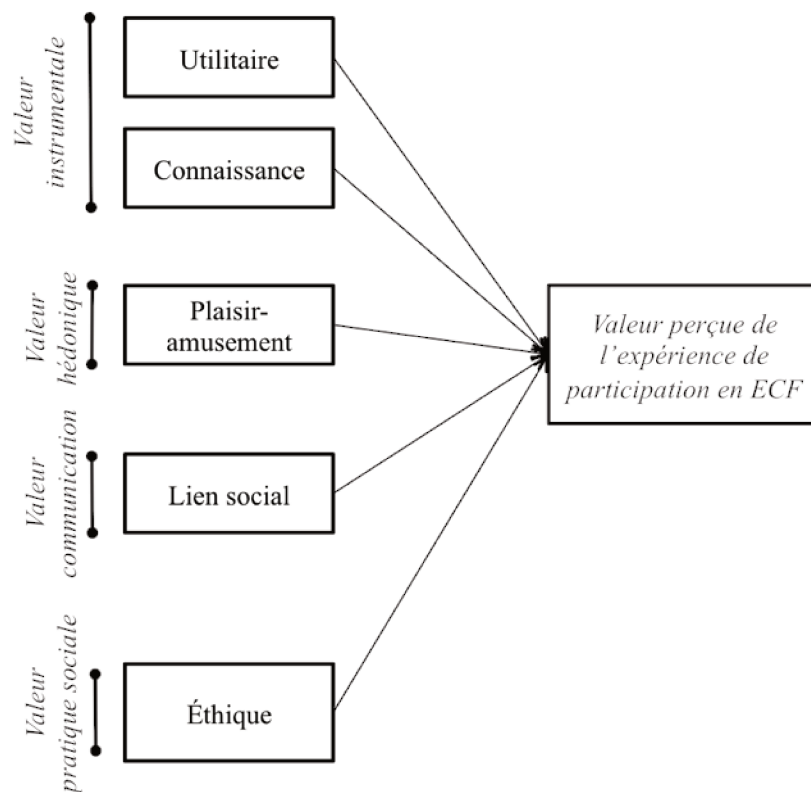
Valeur instrumentale

Utilitaire

Connaissance

Valeur hédonique

Plaisir-amusement

Valeur communication

Lien social

Valeur pratique sociale

Éthique

Valeur perçue de l'expérience de participation en ECF